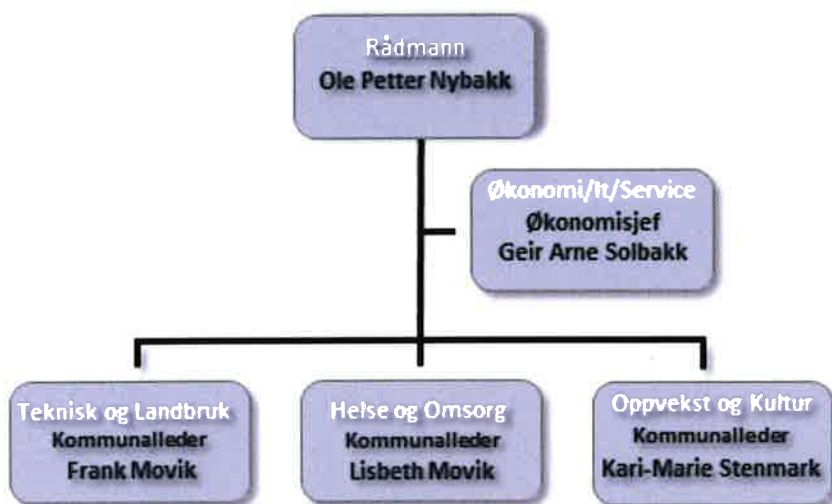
Rådmann
Ole Petter Nybakk

Økonomi/It/Service
Økonomisjef
Geir Arne Solbakk

Teknisk og Landbruk
Kommunalleder
Frank Movik

Helse og Omsorg
Kommunalleder
Lisbeth Movik

Oppvekst og Kultur
Kommunalleder
Kari-Marie Stenmark